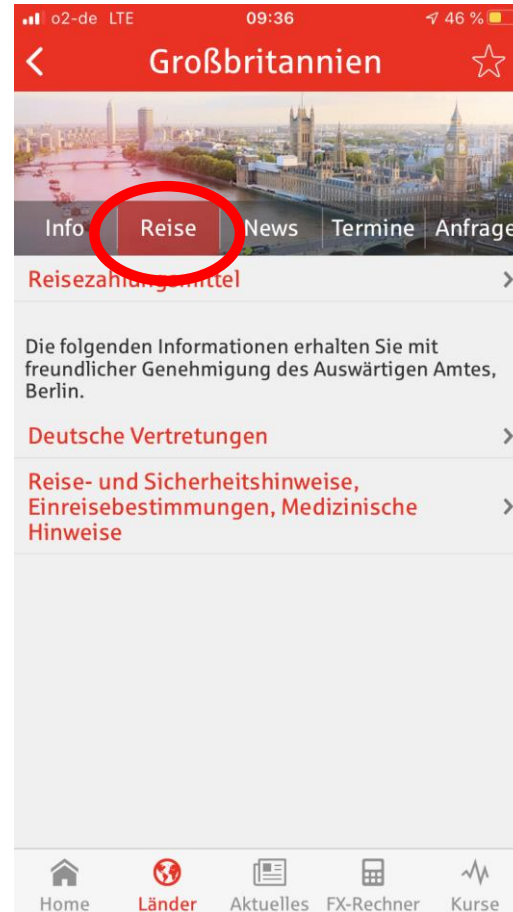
o2-de LTE 09:36 46 %

Großbritannien

Info Reise News Termine Anfrage

Reisezahl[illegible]ttel

Die folgenden Informationen erhalten Sie mit freundlicher Genehmigung des Auswärtigen Amtes, Berlin.

Deutsche Vertretungen

Reise- und Sicherheitshinweise, Einreisebestimmungen, Medizinische Hinweise

Home Länder Aktuelles FX-Rechner Kurse